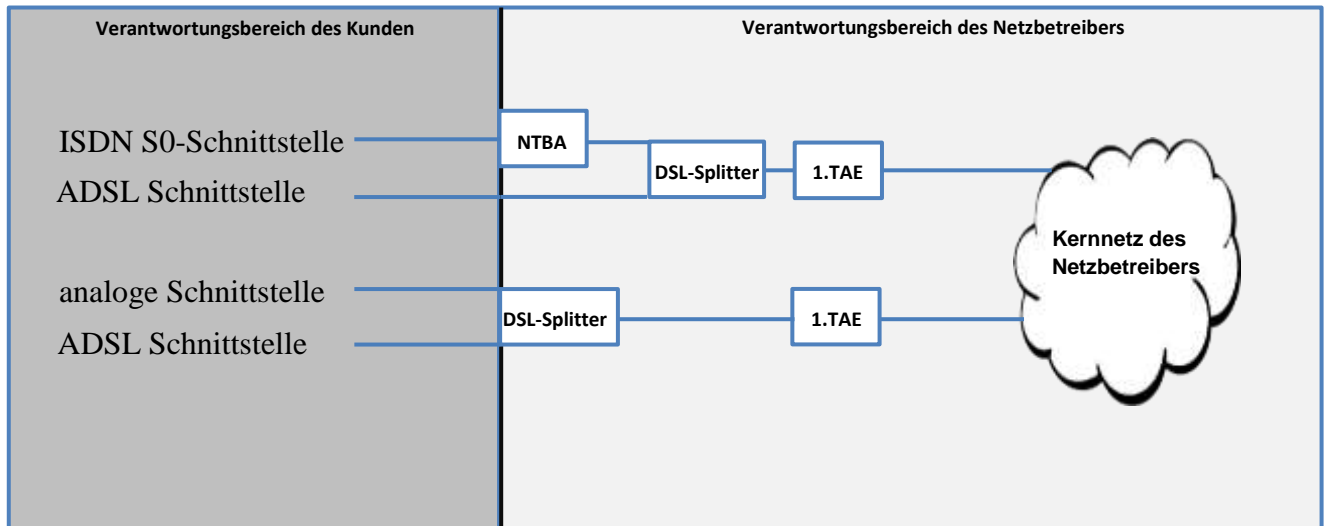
Verantwortungsbereich des Kunden

Verantwortungsbereich des Netzbetreibers

ISDN S0-Schnittstelle

NTBA

DSL-Splitter

1.TAE

ADSL Schnittstelle

Kernnetz des Netzbetreibers

analoge Schnittstelle

DSL-Splitter

1.TAE

ADSL Schnittstelle